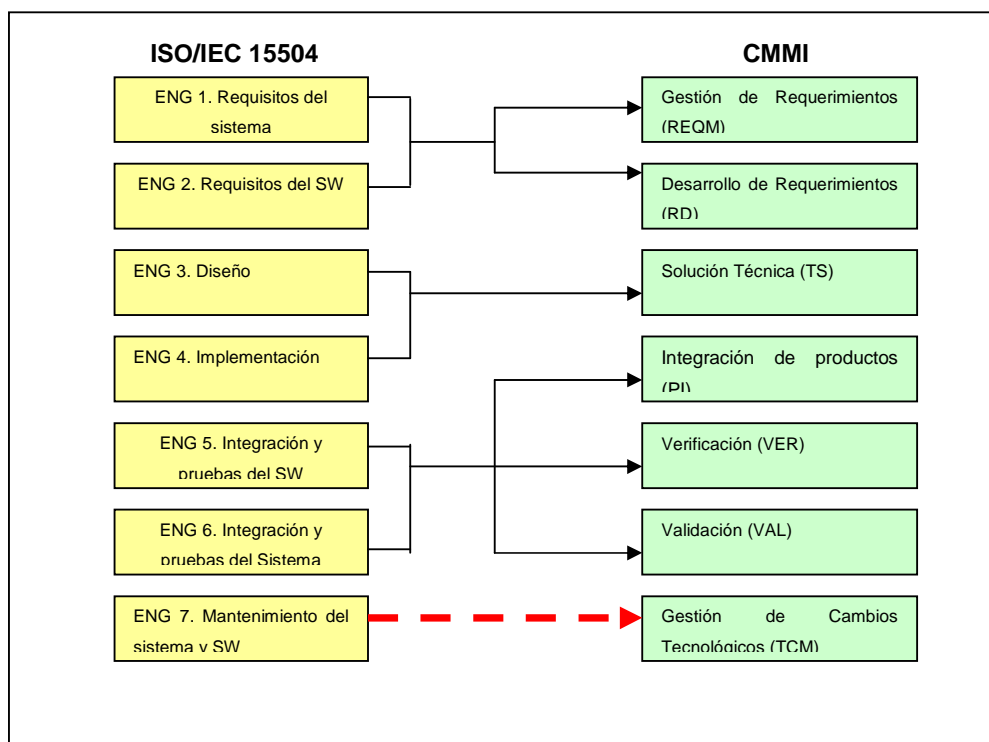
ISO/IEC 15504

CMMI

ENG 1. Requisitos del sistema

ENG 2. Requisitos del SW

Gestión de Requerimientos (REQM)

Desarrollo de Requerimientos (RD)

ENG 3. Diseño

ENG 4. Implementación

Solución Técnica (TS)

Integración de productos (PI)

ENG 5. Integración y pruebas del SW

Verificación (VER)

ENG 6. Integración y pruebas del Sistema

Validación (VAL)

ENG 7. Mantenimiento del sistema y SW

Gestión de Cambios Tecnológicos (TCM)